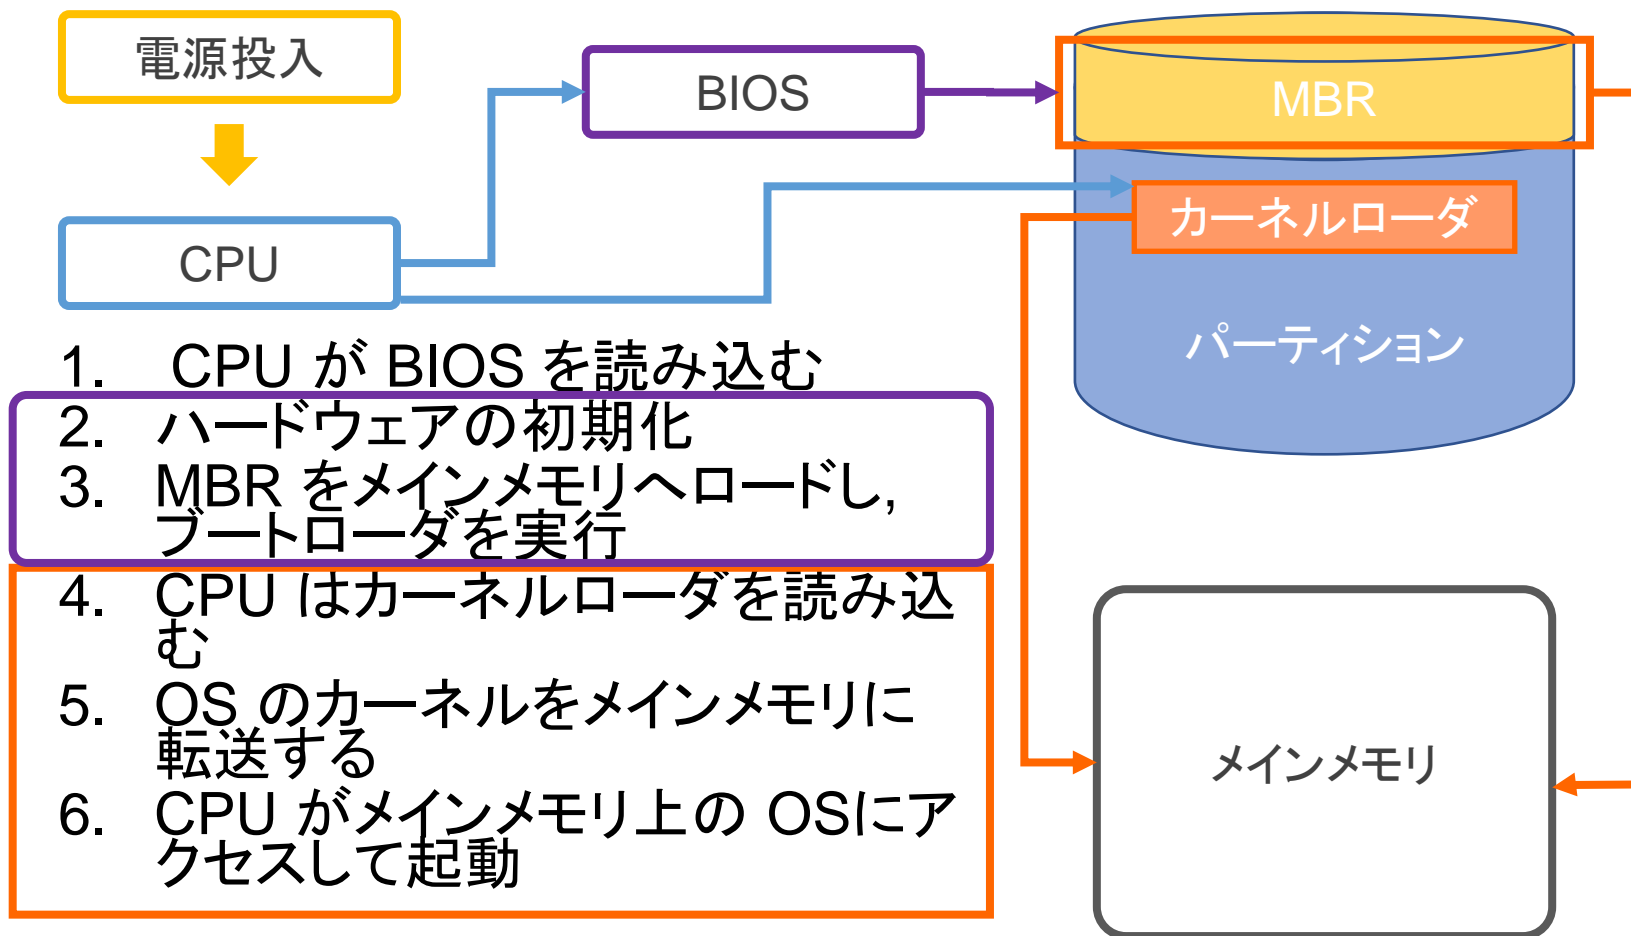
電源投入

CPU

BIOS

MBR

カーネルローダ

パーティション

1. CPU が BIOS を読み込む
2. ハードウェアの初期化
3. MBR をメインメモリへロードし, ブートローダを実行
4. CPU はカーネルローダを読み込む
5. OS のカーネルをメインメモリに転送する
6. CPU がメインメモリ上の OSにアクセスして起動

メインメモリ